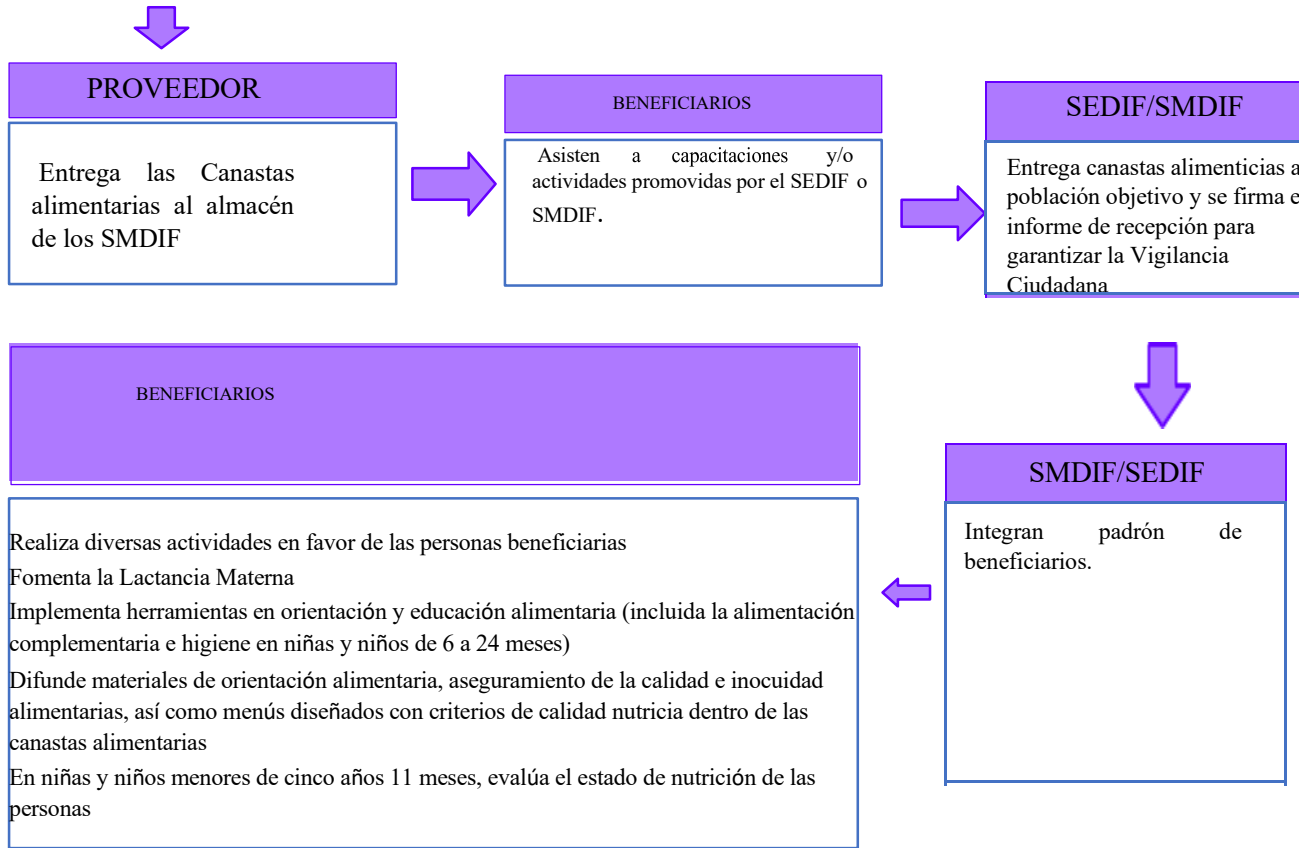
PROVEEDOR

Entrega las Canastas alimentarias al almacén de los SMDIF

BENEFICIARIOS

Asisten a capacitaciones y/o actividades promovidas por el SEDIF o SMDIF.

SEDIF/SMDIF

Entrega canastas alimenticias a población objetivo y se firma e informe de recepción para garantizar la Vigilancia Ciudadana

BENEFICIARIOS

Realiza diversas actividades en favor de las personas beneficiarias
Fomenta la Lactancia Materna
Implementa herramientas en orientación y educación alimentaria (incluida la alimentación complementaria e higiene en niñas y niños de 6 a 24 meses)
Difunde materiales de orientación alimentaria, aseguramiento de la calidad e inocuidad alimentarias, así como menús diseñados con criterios de calidad nutricia dentro de las canastas alimentarias
En niñas y niños menores de cinco años 11 meses, evalúa el estado de nutrición de las personas

SMDIF/SEDIF

Integran padrón de beneficiarios.